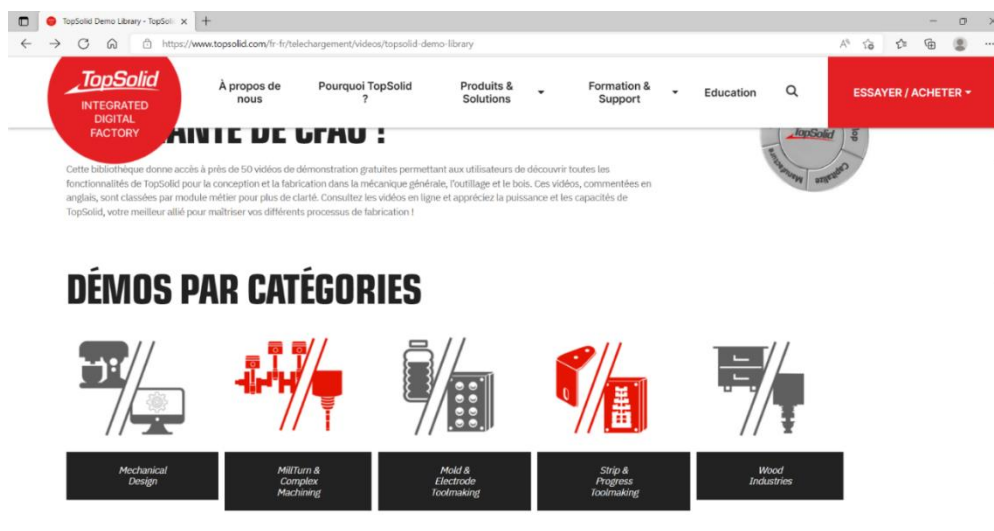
TopSolid Demo Library - TopSoli ×

https://www.topsolid.com/fr-fr/telechargement/videos/topsolid-demo-library

TopSolid
INTEGRATED DIGITAL FACTORY

À propos de nous

Pourquoi TopSolid ?

Produits & Solutions

Formation & Support

Education

ESSAYER / ACHETER

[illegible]ANTE DE CFAO !

Cette bibliothèque donne accès à près de 50 vidéos de démonstration gratuites permettant aux utilisateurs de découvrir toutes les fonctionnalités de TopSolid pour la conception et la fabrication dans la mécanique générale, l'outillage et le bois. Ces vidéos, commentées en anglais, sont classées par module métier pour plus de clarté. Consultez les vidéos en ligne et appréciez la puissance et les capacités de TopSolid, votre meilleur allié pour maîtriser vos différents processus de fabrication !

TopSolid

DÉMOS PAR CATÉGORIES

Mechanical Design

MillTurn & Complex Machining

Mold & Electrode Toolmaking

Strip & Progress Toolmaking

Wood Industries